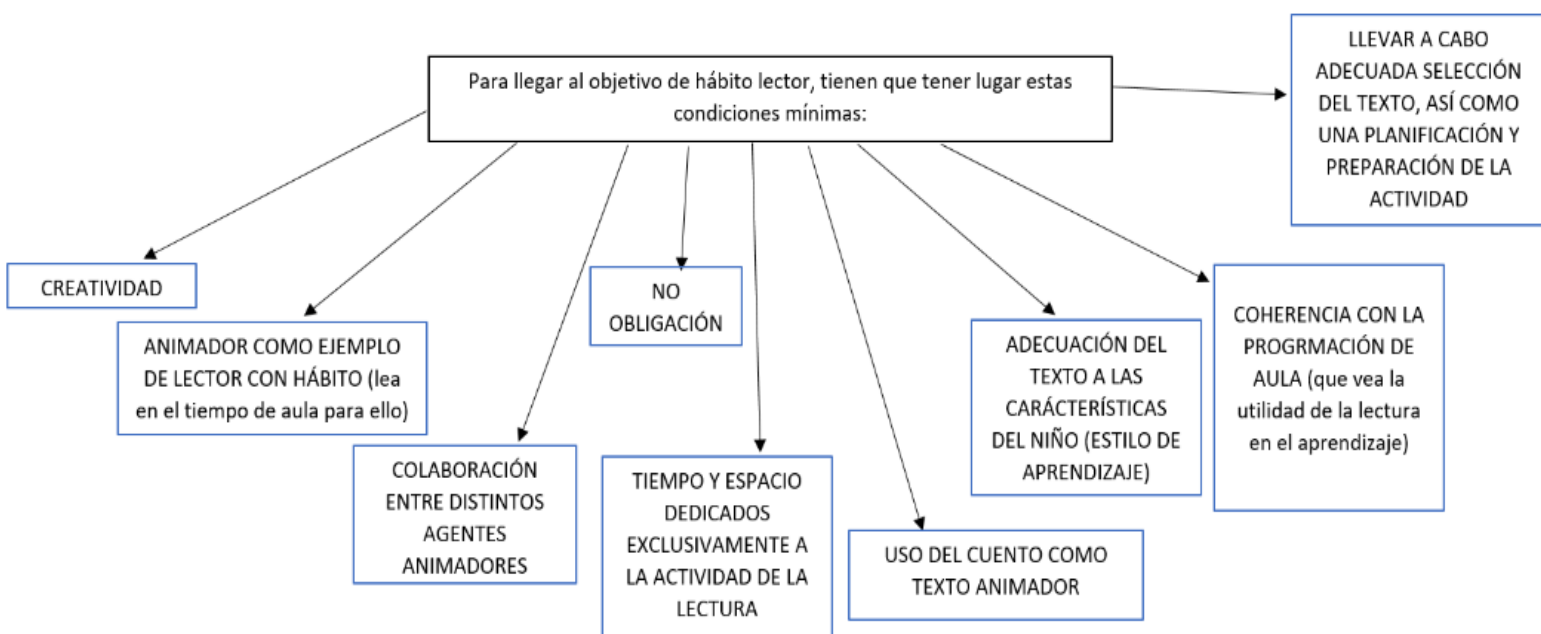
Para llegar al objetivo de hábito lector, tienen que tener lugar estas condiciones mínimas:

LLEVAR A CABO ADECUADA SELECCIÓN DEL TEXTO, ASÍ COMO UNA PLANIFICACIÓN Y PREPARACIÓN DE LA ACTIVIDAD

CREATIVIDAD

ANIMADOR COMO EJEMPLO DE LECTOR CON HÁBITO (lea en el tiempo de aula para ello)

COLABORACIÓN ENTRE DISTINTOS AGENTES ANIMADORES

NO OBLIGACIÓN

TIEMPO Y ESPACIO DEDICADOS EXCLUSIVAMENTE A LA ACTIVIDAD DE LA LECTURA

USO DEL CUENTO COMO TEXTO ANIMADOR

ADECUACIÓN DEL TEXTO A LAS CARÁCTERÍSTICAS DEL NIÑO (ESTILO DE APRENDIZAJE)

COHERENCIA CON LA PROGRMACIÓN DE AULA (que vea la utilidad de la lectura en el aprendizaje)